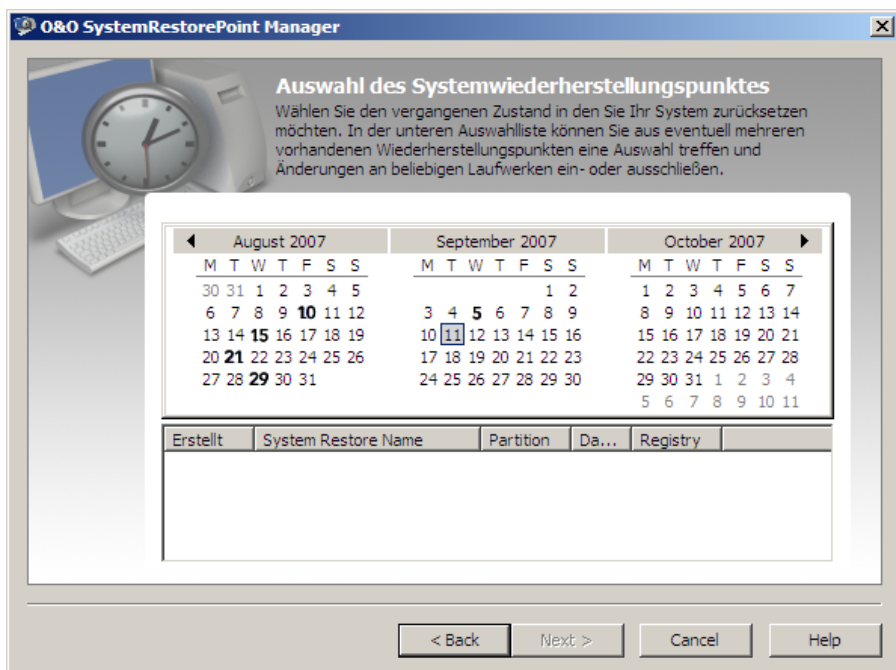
O&O SystemRestorePoint Manager

Auswahl des Systemwiederherstellungspunktes

Wählen Sie den vergangenen Zustand in den Sie Ihr System zurücksetzen möchten. In der unteren Auswahlliste können Sie aus eventuell mehreren vorhandenen Wiederherstellungspunkten eine Auswahl treffen und Änderungen an beliebigen Laufwerken ein- oder ausschließen.

August 2007

| M | T | W | T | F | S | S |
|---|---|---|---|---|---|---|
| 30 | 31 | 1 | 2 | 3 | 4 | 5 |
| 6 | 7 | 8 | 9 | 10 | 11 | 12 |
| 13 | 14 | 15 | 16 | 17 | 18 | 19 |
| 20 | 21 | 22 | 23 | 24 | 25 | 26 |
| 27 | 28 | 29 | 30 | 31 | | |

September 2007

| M | T | W | T | F | S | S |
|---|---|---|---|---|---|---|
| | | | | | 1 | 2 |
| 3 | 4 | 5 | 6 | 7 | 8 | 9 |
| 10 | 11 | 12 | 13 | 14 | 15 | 16 |
| 17 | 18 | 19 | 20 | 21 | 22 | 23 |
| 24 | 25 | 26 | 27 | 28 | 29 | 30 |

October 2007

| M | T | W | T | F | S | S |
|---|---|---|---|---|---|---|
| 1 | 2 | 3 | 4 | 5 | 6 | 7 |
| 8 | 9 | 10 | 11 | 12 | 13 | 14 |
| 15 | 16 | 17 | 18 | 19 | 20 | 21 |
| 22 | 23 | 24 | 25 | 26 | 27 | 28 |
| 29 | 30 | 31 | 1 | 2 | 3 | 4 |
| 5 | 6 | 7 | 8 | 9 | 10 | 11 |

| Erstellt | System Restore Name | Partition | Da... | Registry |
|---|---|---|---|---|

< Back | Next > | Cancel | Help